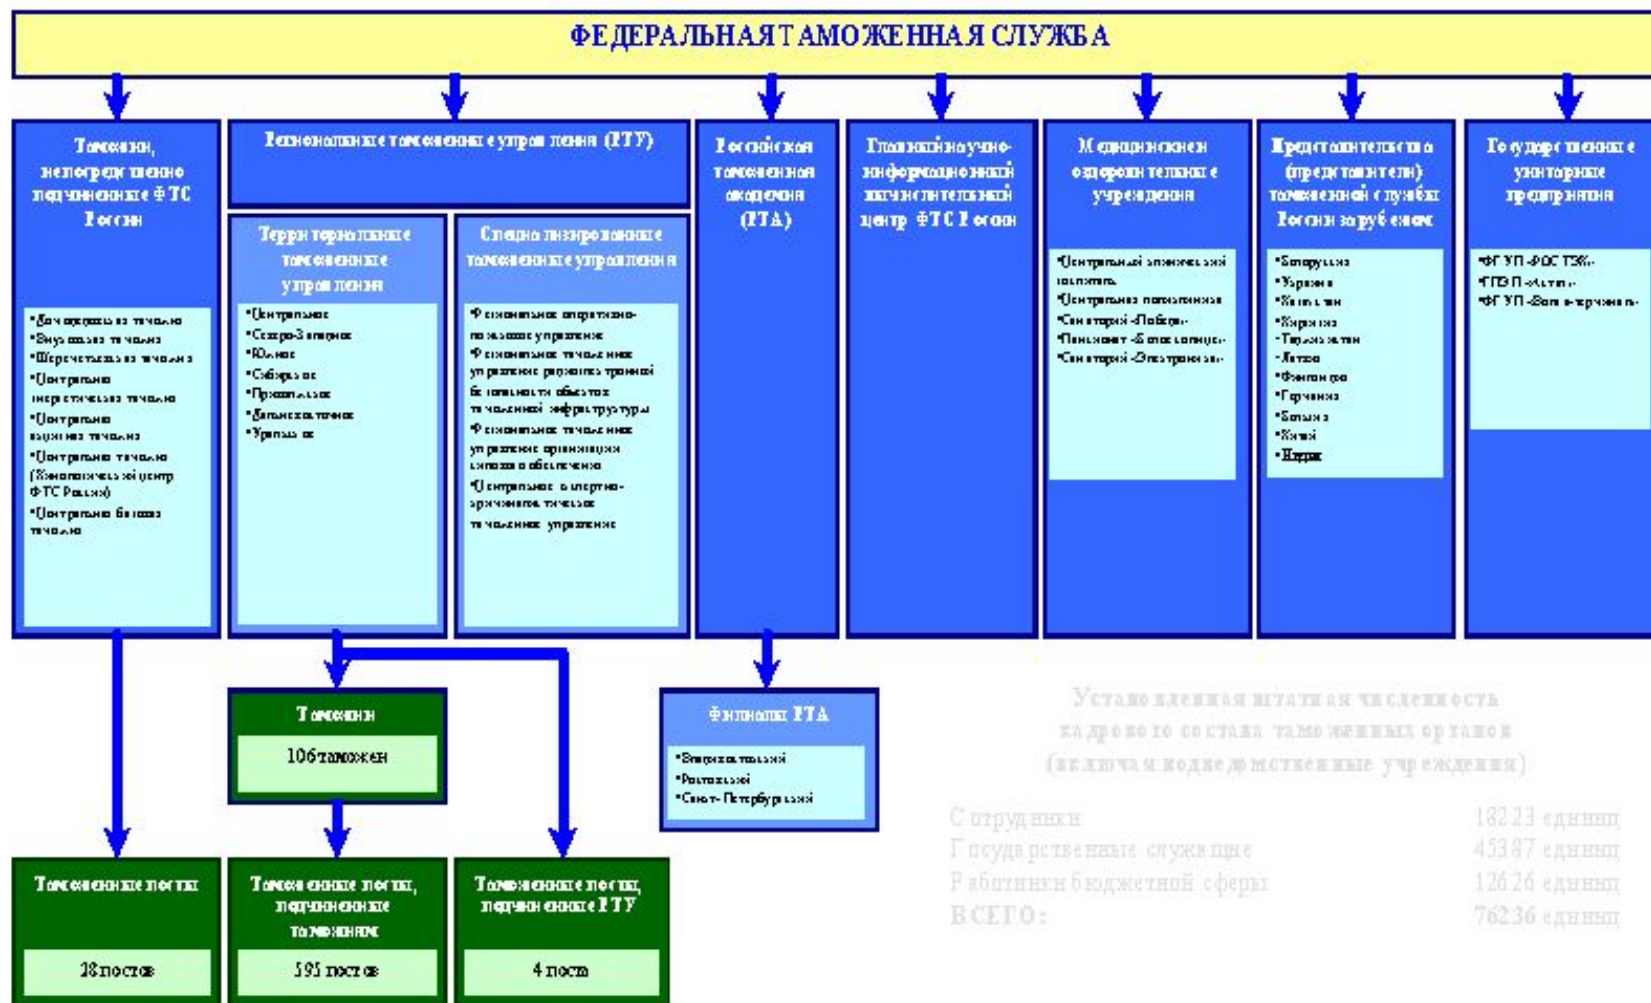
ФЕДЕРАЛЬНАЯ ТАМОЖЕННАЯ СЛУЖБА

Таможни, непосредственно подчиненные ФТС России

•Домодедовская таможня
•Внуковская таможня
•Шереметьевская таможня
•Центральная энергетическая таможня
•Центральная акцизная таможня
•Центральная таможня (Экспертный центр ФТС России)
•Центральная базовая таможня

Региональные таможенные управления (РТУ)

Территориальные таможенные управления

•Центральное
•Северо-Западное
•Южное
•Сибирское
•Приволжское
•Дальневосточное
•Уральское

Специализированные таможенные управления

•Федеральное оперативно-поисковое управление
•Федеральное таможенное управление режимно-охранной безопасности объектов таможенной инфраструктуры
•Федеральное таможенное управление организации силового обеспечения
•Центральное оперативно-криминалистическое таможенное управление

Российская таможенная академия (РТА)

Главный научно-информационный вычислительный центр ФТС России

Медицинские оздоровительные учреждения

•Центральный клинический госпиталь
•Центральная поликлиника
•Санаторий «Победа»
•Пансионат «Белое солнце»
•Санаторий «Электроника»

Представительства (представители) таможенной службы России за рубежом

•Белоруссия
•Украина
•Казахстан
•Киргизия
•Туркменистан
•Литва
•Финляндия
•Германия
•Бельгия
•Китай
•Индия

Государственные унитарные предприятия

•ФГУП «РОСТЭК»
•ГПЭП «Аттик»
•ФГУП «Сочи-терминал»

Таможни
106 таможен

Филиалы РТА
•Владивостокский
•Ростовский
•Санкт-Петербургский

Установленная штатная численность кадрового состава таможенных органов (включая подведомственные учреждения)

| Сотрудники | 18223 единиц |
|---|---|
| Государственные служащие | 45387 единиц |
| Работники бюджетной сферы | 12626 единиц |
| ВСЕГО: | 76236 единиц |

Таможенные посты
28 постов

Таможенные посты, подчиненные таможням
595 постов

Таможенные посты, подчиненные РТУ
4 поста